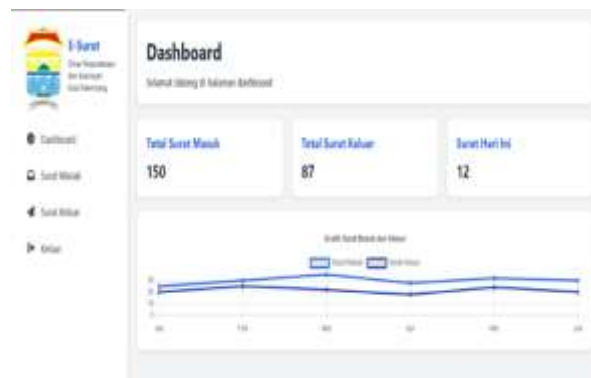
E-Surat
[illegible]

Dashboard
Surat Masuk
Surat Keluar
Keluar

Dashboard
Selamat datang di halaman dashboard

Total Surat Masuk
150

Total Surat Keluar
87

Surat Hari Ini
12

Grafik Surat Masuk dan Keluar
Surat Masuk
Surat Keluar

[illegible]